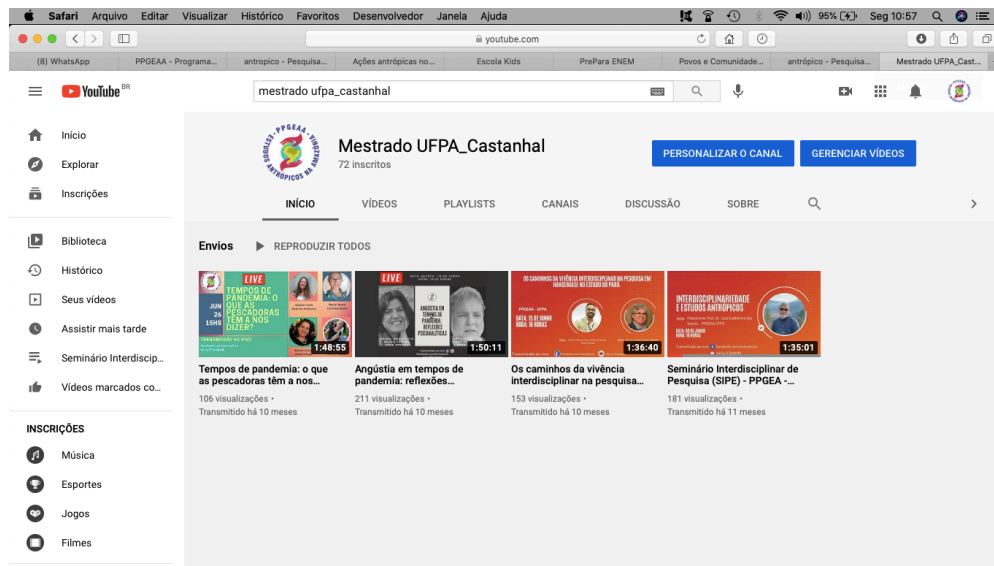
Safari Arquivo Editar Visualizar Histórico Favoritos Desenvolvedor Janela Ajuda 95% Seg 10:57

youtube.com

(8) WhatsApp | PPGEAA - Programa... | antropico - Pesquisa... | Ações antrópicas no... | Escola Kids | PrePara ENEM | Povos e Comunidade... | antrópico - Pesquisa... | Mestrado UFPA_Cast...

YouTube BR

mestrado ufpa_castanhal

Início
Explorar
Inscrições
Biblioteca
Histórico
Seus vídeos
Assistir mais tarde
Seminário Interdiscip...
Vídeos marcados co...

INSCRIÇÕES
Música
Esportes
Jogos
Filmes

PPGEAA ESTUDOS ANTRÓPICOS NA AMAZÔNIA

Mestrado UFPA_Castanhal
72 inscritos

PERSONALIZAR O CANAL
GERENCIAR VÍDEOS

INÍCIO VÍDEOS PLAYLISTS CANAIS DISCUSSÃO SOBRE

Envios
REPRODUZIR TODOS

LIVE TEMPOS DE PANDEMIA: O QUE AS PESCADORAS TÊM A NOS DIZER? JUN 26 15HS TRANSMISSÃO AO VIVO
1:48:55
Tempos de pandemia: o que as pescadoras têm a nos...
106 visualizações •
Transmitido há 10 meses

LIVE ANGÚSTIA EM TEMPOS DE PANDEMIA: REFLEXÕES PSICANALÍTICAS
1:50:11
Angústia em tempos de pandemia: reflexões...
211 visualizações •
Transmitido há 10 meses

OS CAMINHOS DA VIVÊNCIA INTERDISCIPLINAR NA PESQUISA EM HANSENÍASE NO ESTADO DO PARÁ. PPGEAA - UFPA DATA: 15 DE JUNHO HORA: 16 HORAS
1:36:40
Os caminhos da vivência interdisciplinar na pesquisa...
153 visualizações •
Transmitido há 10 meses

INTERDISCIPLINARIEDADE E ESTUDOS ANTRÓPICOS
1:35:01
Seminário Interdisciplinar de Pesquisa (SIPE) - PPGEA -...
181 visualizações •
Transmitido há 11 meses